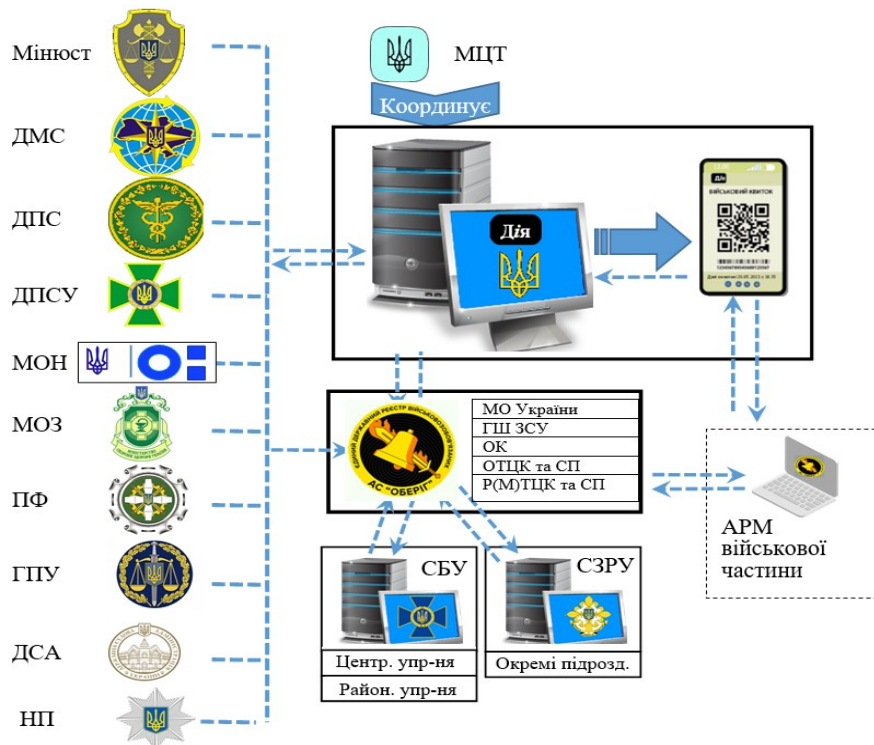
Мінюст

ДМС

ДПС

ДПСУ

МОН

МОЗ

ПФ

ГПУ

ДСА

НП

МЦТ

Координує

Дія

Дія

Військовий квиток

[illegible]

ЄДИНИЙ ДЕРЖАВНИЙ РЕЄСТР ВІЙСЬКОВОЗОБОВ'ЯЗАНИХ

АС "ОБЕРІГ"

МО України

ГШ ЗСУ

ОК

ОТЦК та СП

Р(М)ТЦК та СП

АРМ військової частини

СБУ

Центр. упр-ня

Район. упр-ня

СЗРУ

Окремі підрозд.